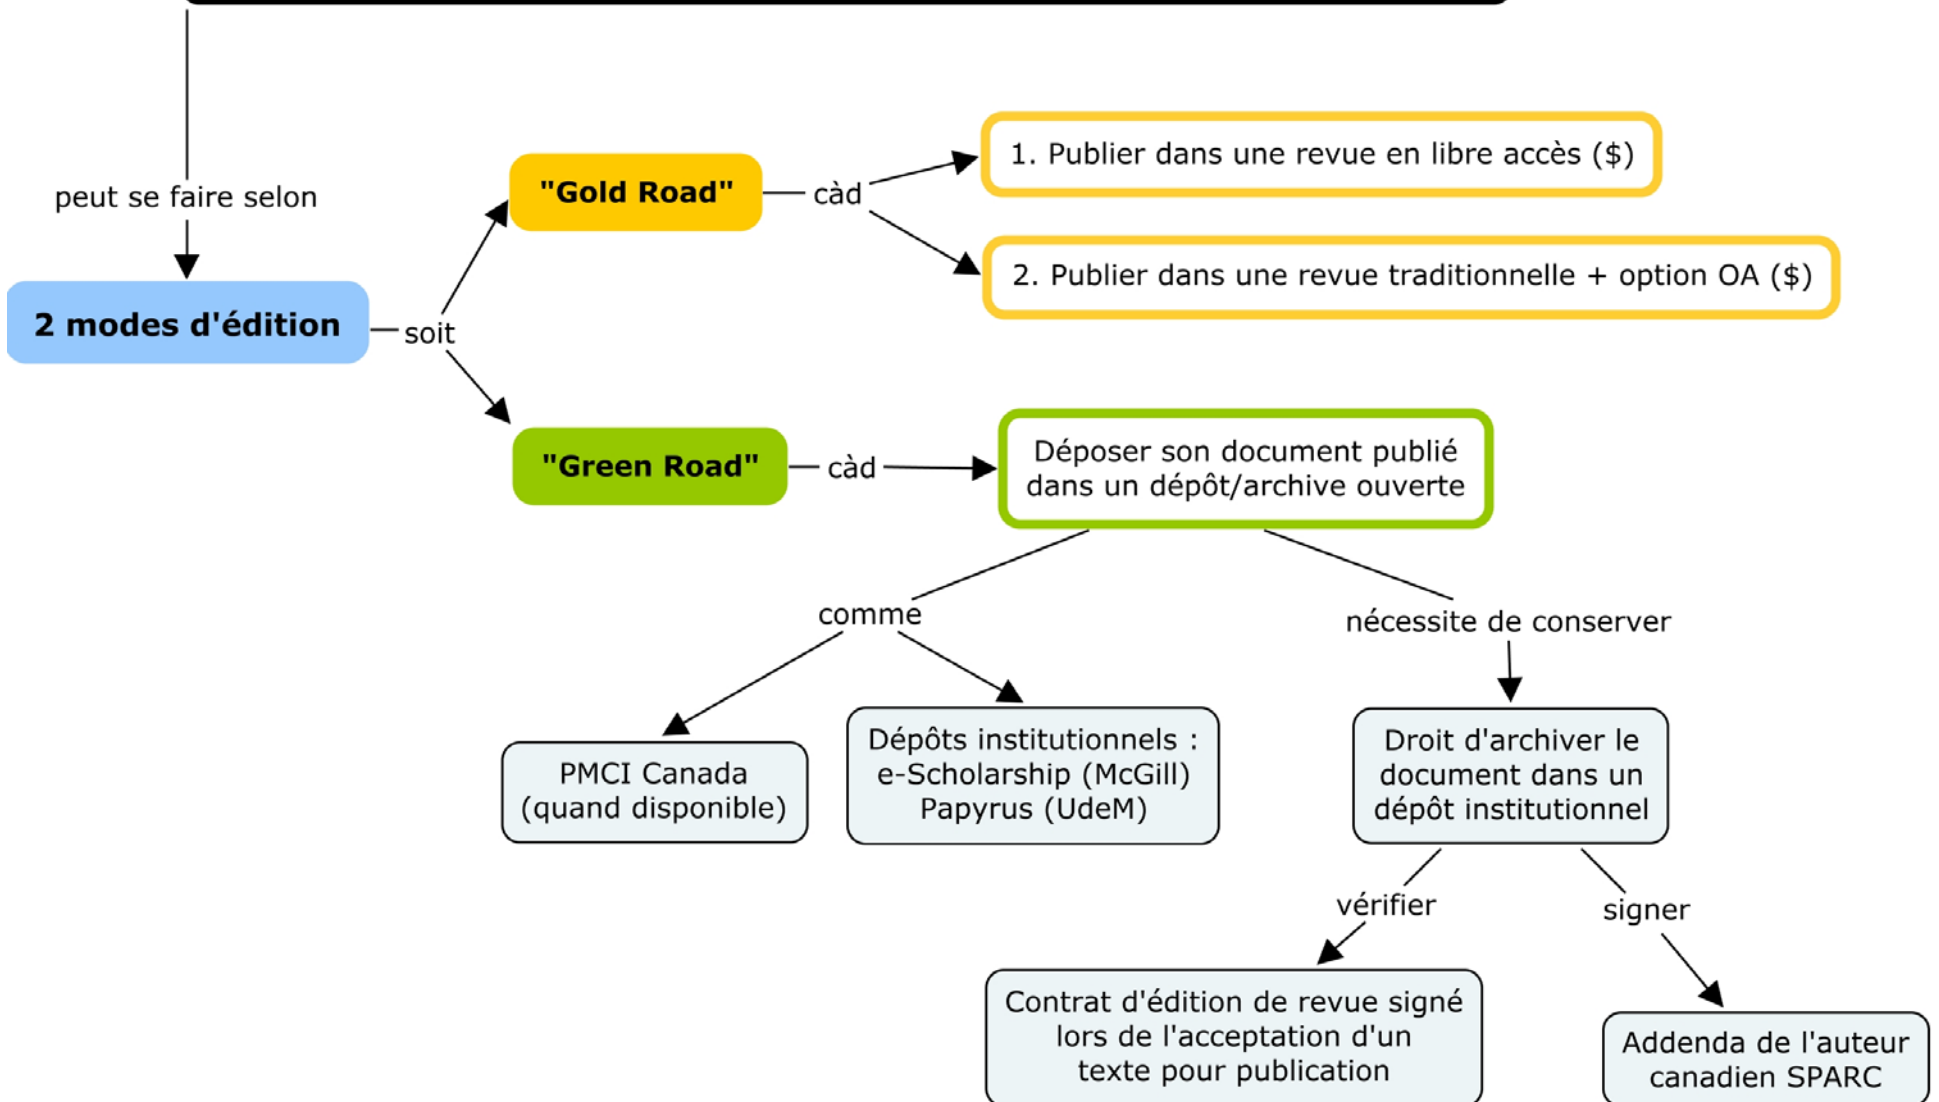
peut se faire selon

2 modes d'édition

soit

"Gold Road"

càd

1. Publier dans une revue en libre accès ($)

2. Publier dans une revue traditionnelle + option OA ($)

"Green Road"

càd

Déposer son document publié dans un dépôt/archive ouverte

comme

PMCI Canada (quand disponible)

Dépôts institutionnels : e-Scholarship (McGill) Papyrus (UdeM)

nécessite de conserver

Droit d'archiver le document dans un dépôt institutionnel

vérifier

Contrat d'édition de revue signé lors de l'acceptation d'un texte pour publication

signer

Addenda de l'auteur canadien SPARC